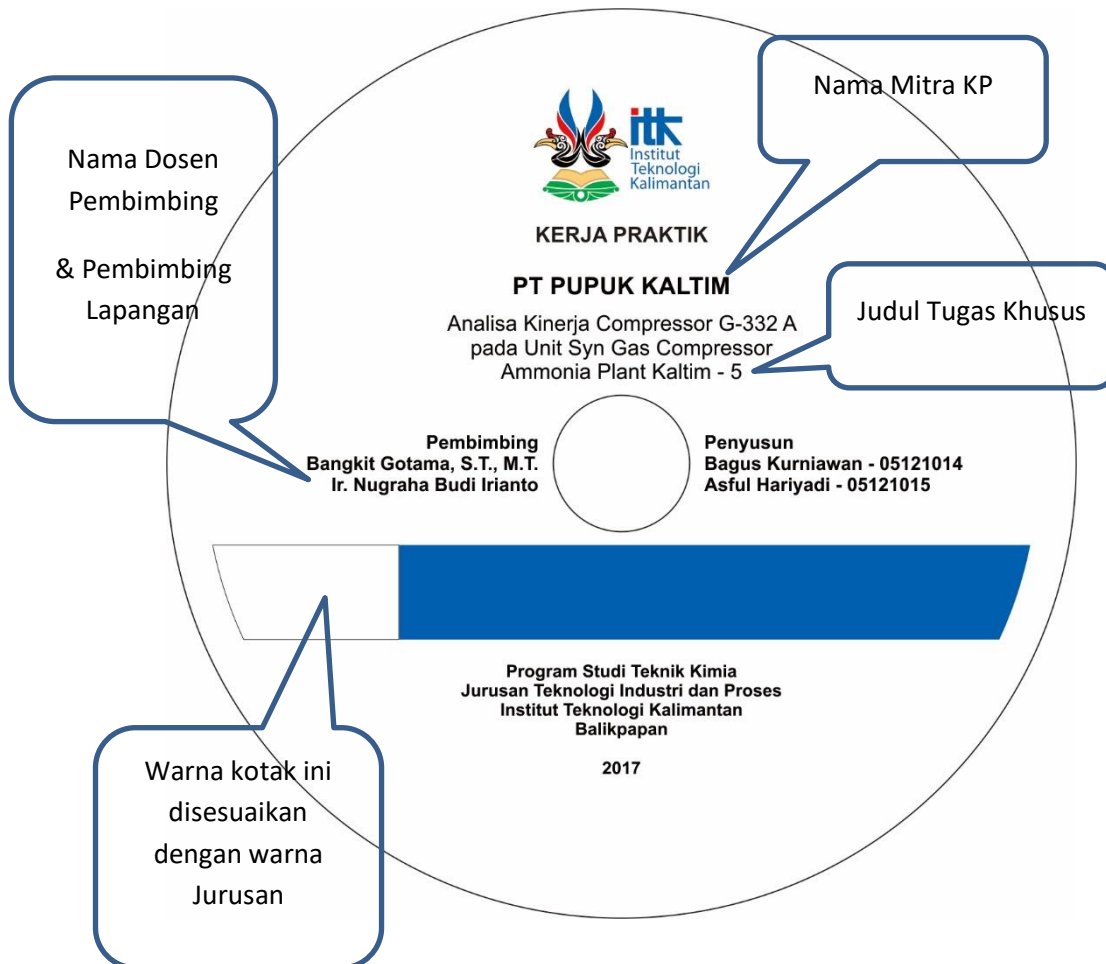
Nama Dosen Pembimbing

& Pembimbing Lapangan

itk
Institut Teknologi Kalimantan

Nama Mitra KP

KERJA PRAKTIK

PT PUPUK KALTIM

Analisa Kinerja Compressor G-332 A pada Unit Syn Gas Compressor Ammonia Plant Kaltim - 5

Judul Tugas Khusus

Pembimbing
Bangkit Gotama, S.T., M.T.
Ir. Nugraha Budi Irianto

Penyusun
Bagus Kurniawan - 05121014
Asful Hariyadi - 05121015

Program Studi Teknik Kimia
Jurusan Teknologi Industri dan Proses
Institut Teknologi Kalimantan
Balikpapan

2017

Warna kotak ini disesuaikan dengan warna Jurusan